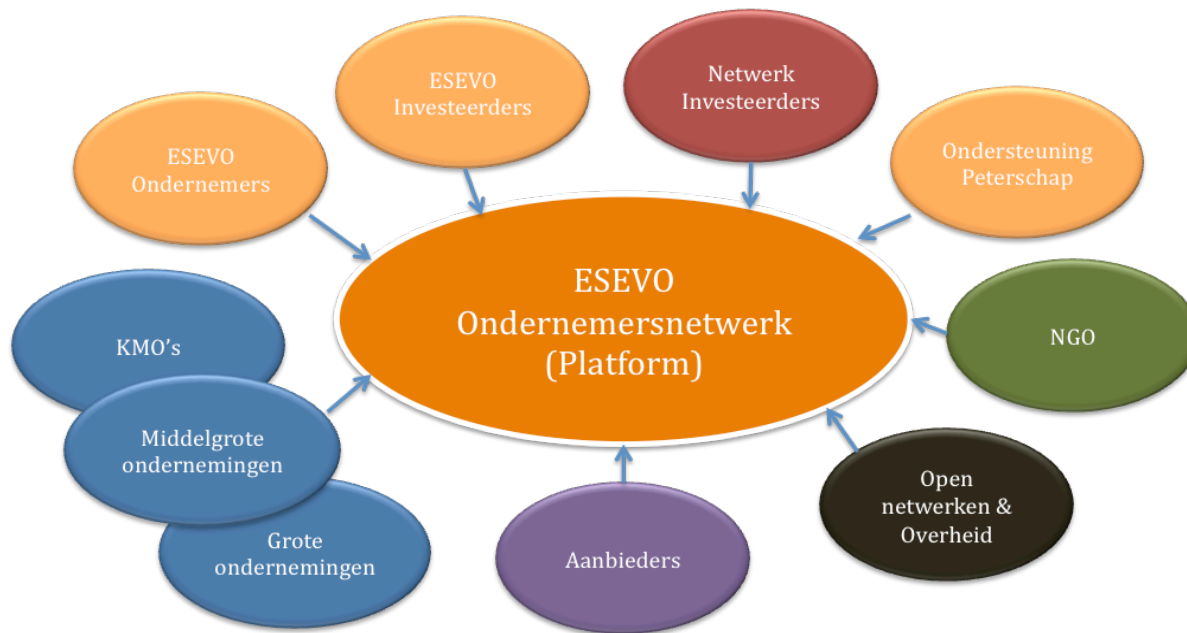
ESEVO Investeerders

Netwerk Investeerders

ESEVO Ondernemers

Ondersteuning Peterschap

ESEVO Ondernemersnetwerk (Platform)

KMO's

NGO

Middelgrote ondernemingen

Open netwerken & Overheid

Grote ondernemingen

Aanbieders